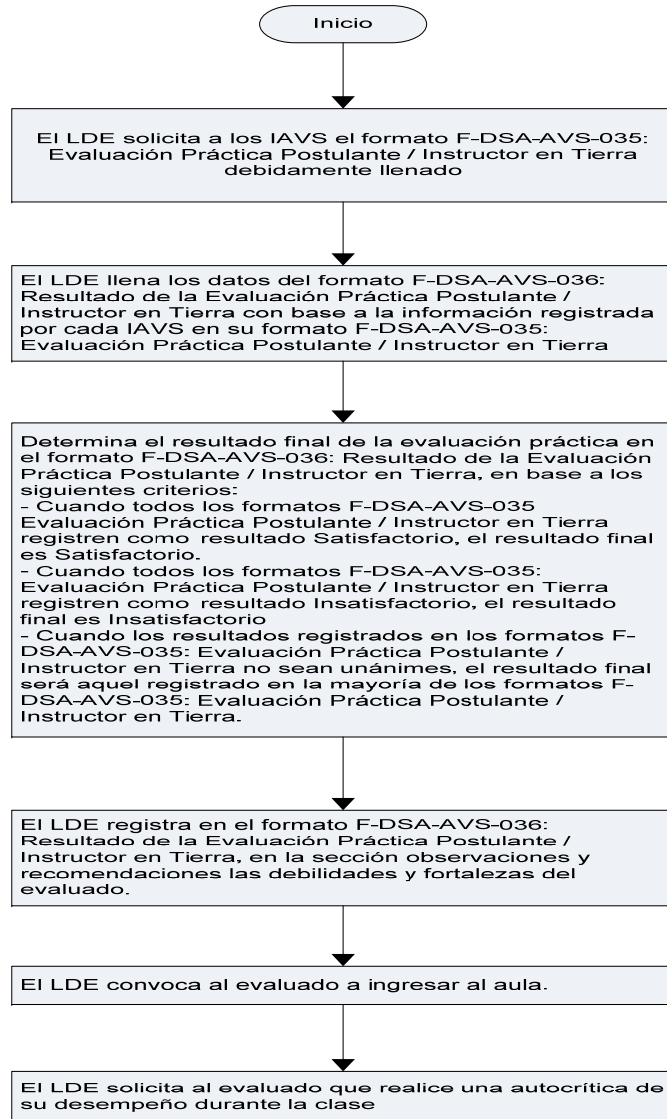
Inicio

El LDE solicita a los IAVS el formato F-DSA-AVS-035: Evaluación Práctica Postulante / Instructor en Tierra debidamente llenado

El LDE llena los datos del formato F-DSA-AVS-036: Resultado de la Evaluación Práctica Postulante / Instructor en Tierra con base a la información registrada por cada IAVS en su formato F-DSA-AVS-035: Evaluación Práctica Postulante / Instructor en Tierra

Determina el resultado final de la evaluación práctica en el formato F-DSA-AVS-036: Resultado de la Evaluación Práctica Postulante / Instructor en Tierra, en base a los siguientes criterios:
- Cuando todos los formatos F-DSA-AVS-035 Evaluación Práctica Postulante / Instructor en Tierra registren como resultado Satisfactorio, el resultado final es Satisfactorio.
- Cuando todos los formatos F-DSA-AVS-035: Evaluación Práctica Postulante / Instructor en Tierra registren como resultado Insatisfactorio, el resultado final es Insatisfactorio
- Cuando los resultados registrados en los formatos F-DSA-AVS-035: Evaluación Práctica Postulante / Instructor en Tierra no sean unánimes, el resultado final será aquel registrado en la mayoría de los formatos F-DSA-AVS-035: Evaluación Práctica Postulante / Instructor en Tierra.

El LDE registra en el formato F-DSA-AVS-036: Resultado de la Evaluación Práctica Postulante / Instructor en Tierra, en la sección observaciones y recomendaciones las debilidades y fortalezas del evaluado.

El LDE convoca al evaluado a ingresar al aula.

El LDE solicita al evaluado que realice una autocrítica de su desempeño durante la clase